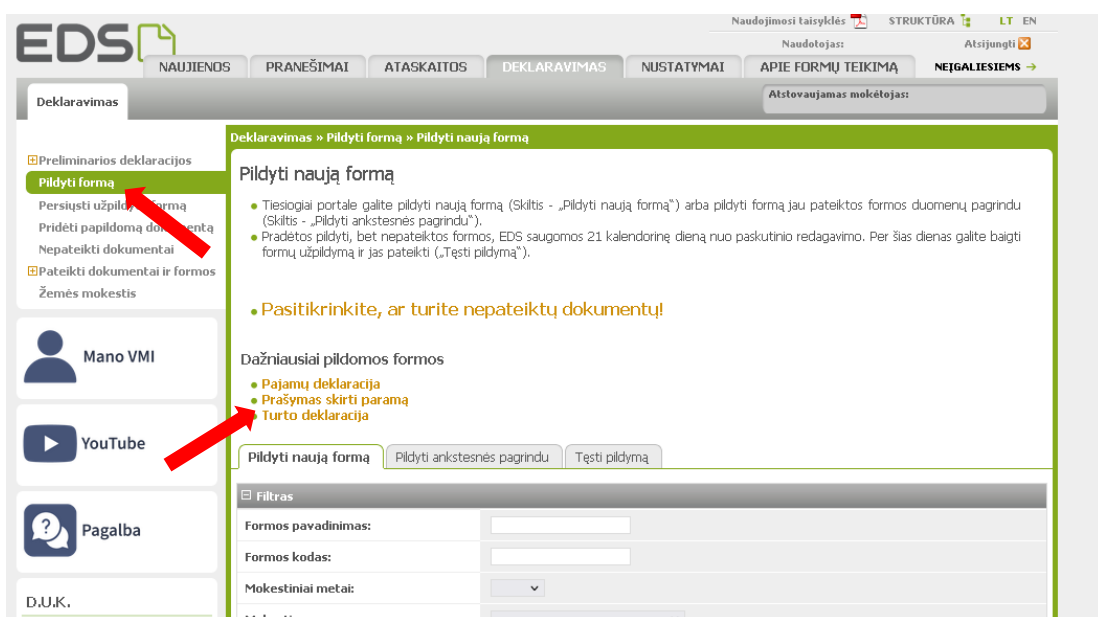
EDS

Naudojimosi taisyklės STRUKTŪRA LT EN

Naudotojas: Atsijungti

NAUJIENOS PRANEŠIMAI ATASKAITOS DEKLARAVIMAS NUSTATYMAI APIE FORMŲ TEIKIMĄ NEĮGALIESIEMS →

Deklaravimas

Atstovaujamas mokėtojas:

Preliminarios deklaracijos
Pildyti formą
Persiųsti užpild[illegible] formą
Pridėti papildomą do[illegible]entą
Nepateikti dokumentai
Pateikti dokumentai ir formos
Žemės mokestis

Mano VMI

YouTube

Pagalba

D.U.K.

Deklaravimas » Pildyti formą » Pildyti naują formą

Pildyti naują formą

• Tiesiogiai portale galite pildyti naują formą (Skiltis - „Pildyti naują formą") arba pildyti formą jau pateiktos formos duomenų pagrindu (Skiltis - „Pildyti ankstesnės pagrindu").
• Pradėtos pildyti, bet nepateiktos formos, EDS saugomos 21 kalendorinę dieną nuo paskutinio redagavimo. Per šias dienas galite baigti formų užpildymą ir jas pateikti („Tęsti pildymą").

• Pasitikrinkite, ar turite nepateiktų dokumentų!

Dažniausiai pildomos formos

• Pajamų deklaracija
• Prašymas skirti paramą
• Turto deklaracija

Pildyti naują formą | Pildyti ankstesnės pagrindu | Tęsti pildymą

Filtras

Formos pavadinimas:

Formos kodas:

Mokestiniai metai: